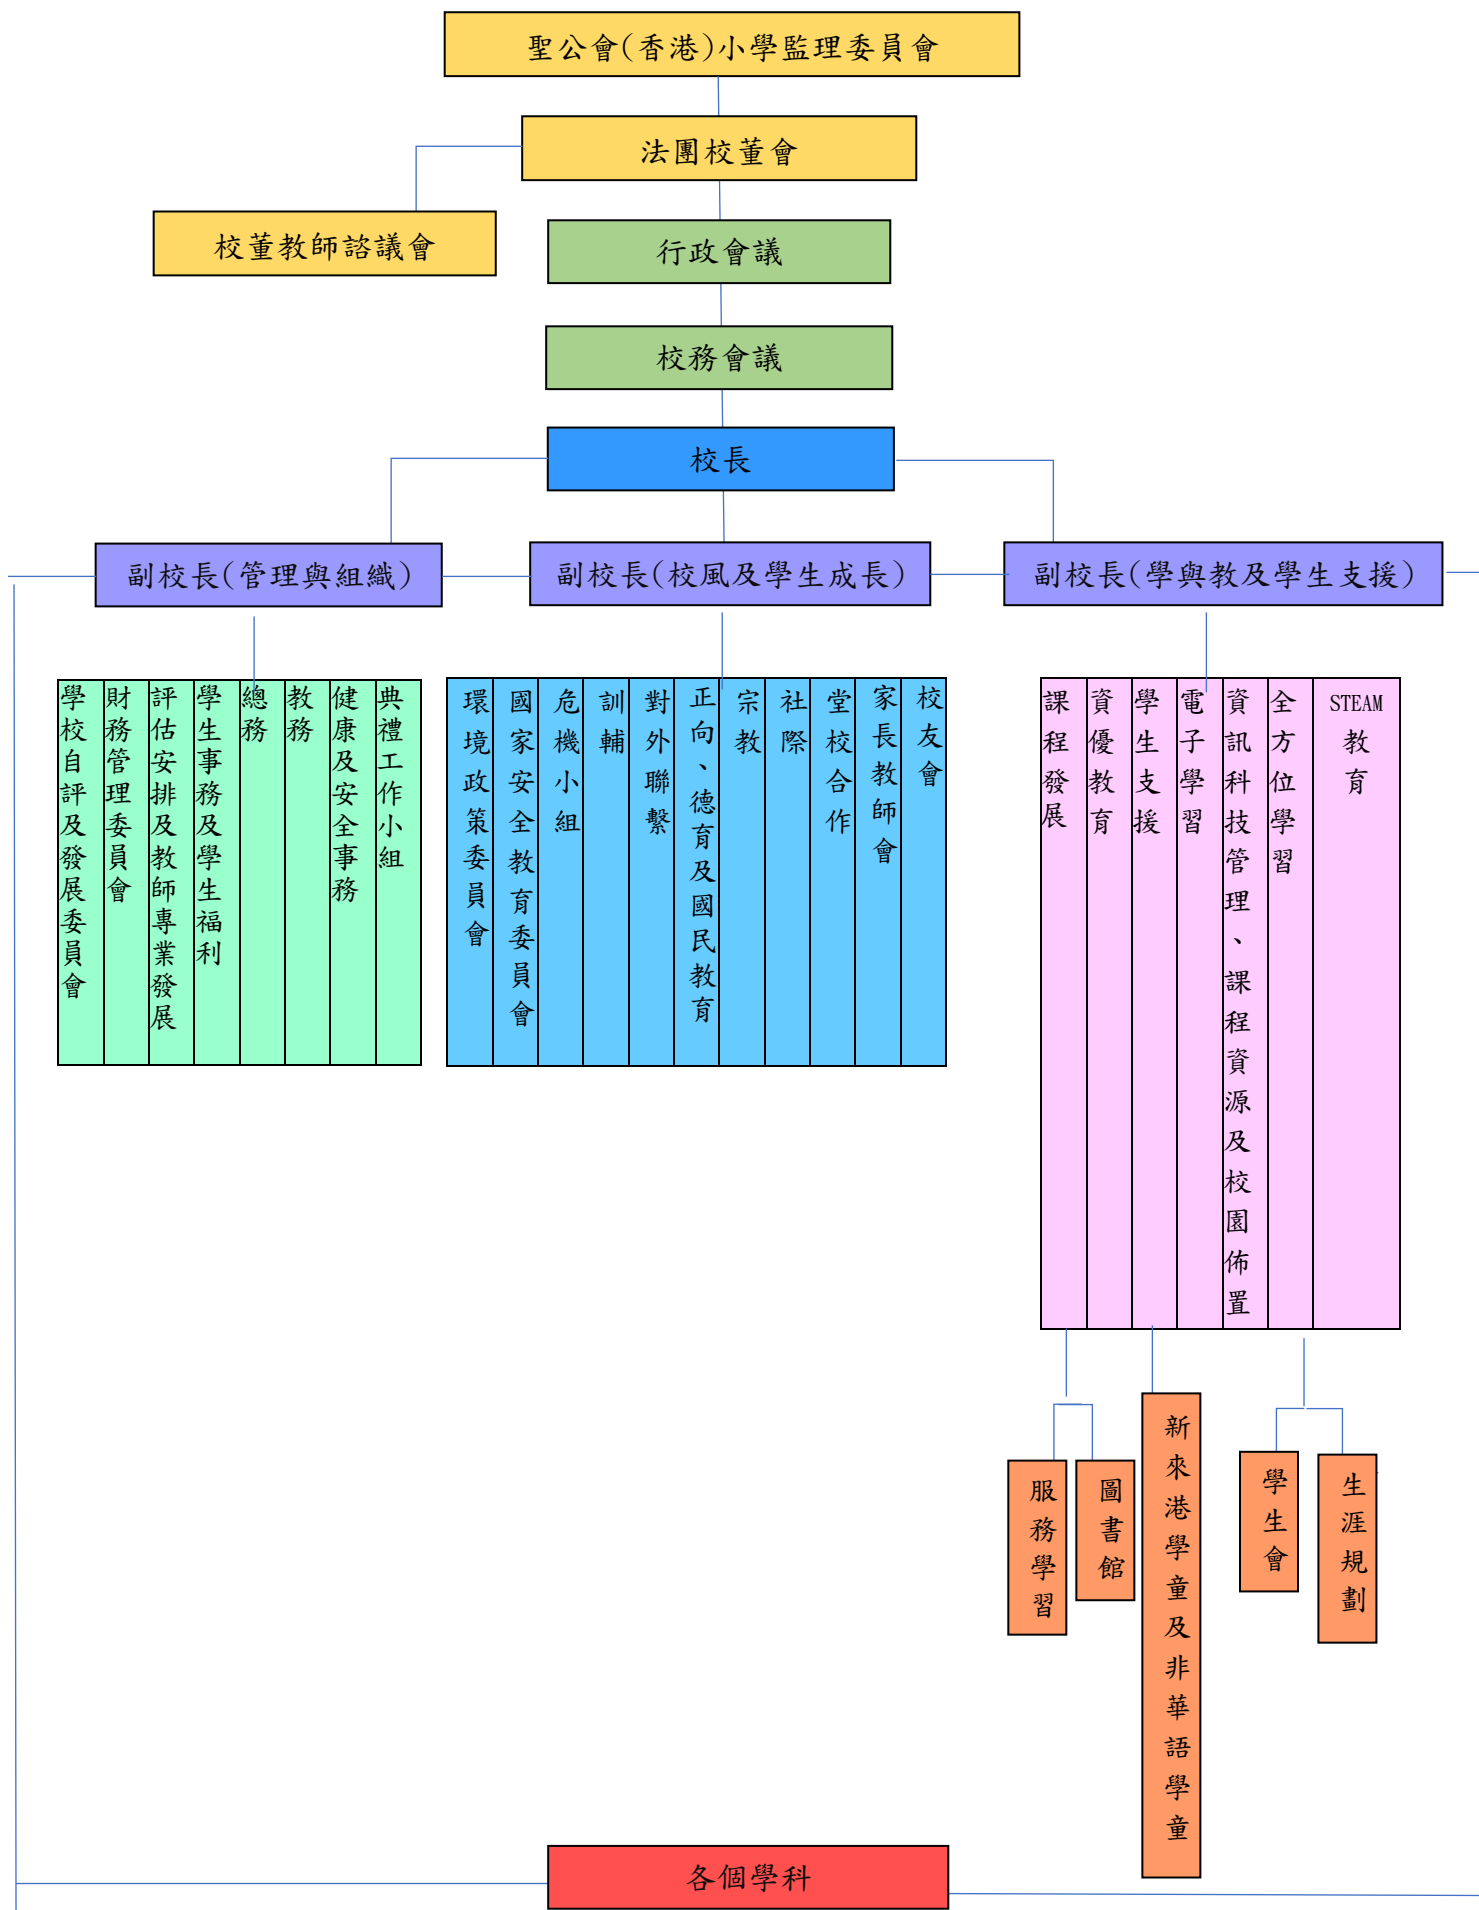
聖公會(香港)小學監理委員會

法團校董會

校董教師諮議會

行政會議

校務會議

校長

副校長(管理與組織)

副校長(校風及學生成長)

副校長(學與教及學生支援)

學校自評及發展委員會

財務管理委員會

評估安排及教師專業發展

學生事務及學生福利

總務

教務

健康及安全事務

典禮工作小組

環境政策委員會

國家安全教育委員會

危機小組

訓輔

對外聯繫

正向、德育及國民教育

宗教

社際

堂校合作

家長教師會

校友會

課程發展

資優教育

學生支援

電子學習

資訊科技管理、課程資源及校園佈置

全方位學習

STEAM教育

服務學習

圖書館

新來港學童及非華語學童

學生會

生涯規劃

各個學科